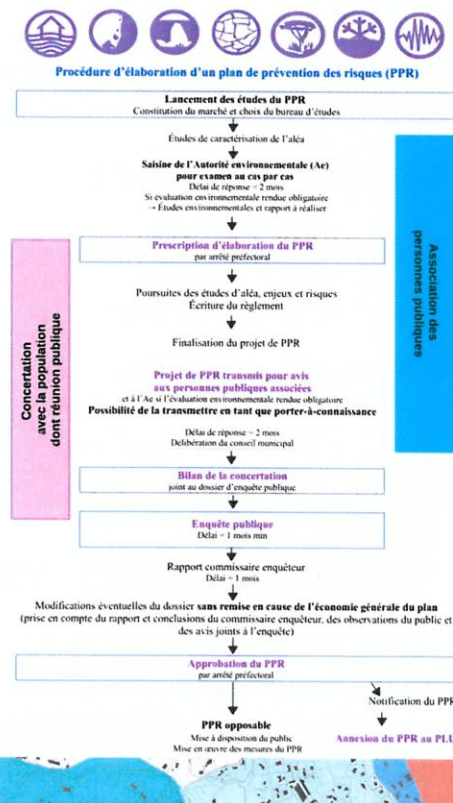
Procédure d'élaboration d'un plan de prévention des risques (PPR)

Lancement des études du PPR
Constitution du marché et choix du bureau d'études

Études de caractérisation de l'aléa

Saisine de l'Autorité environnementale (Ae) pour examen au cas par cas
Délai de réponse = 2 mois
Si évaluation environnementale rendue obligatoire
→ Études environnementales et rapport à réaliser

Prescription d'élaboration du PPR
par arrêté préfectoral

Poursuites des études d'aléa, enjeux et risques
Écriture du règlement

Finalisation du projet de PPR

Projet de PPR transmis pour avis aux personnes publiques associées
et à l'Ae si l'évaluation environnementale rendue obligatoire
Possibilité de la transmettre en tant que porter-à-connaissance

Délai de réponse = 2 mois
Délibération du conseil municipal

Bilan de la concertation
joint au dossier d'enquête publique

Enquête publique
Délai = 1 mois min

Rapport commissaire enquêteur
Délai = 1 mois

Modifications éventuelles du dossier sans remise en cause de l'économie générale du plan (prise en compte du rapport et conclusions du commissaire enquêteur, des observations du public et des avis joints à l'enquête)

Approbation du PPR
par arrêté préfectoral

Notification du PPR

PPR opposable
Mise à disposition du public
Mise en œuvre des mesures du PPR

Annexion du PPR au PLU

Concertation avec la population dont réunion publique

Association des personnes publiques